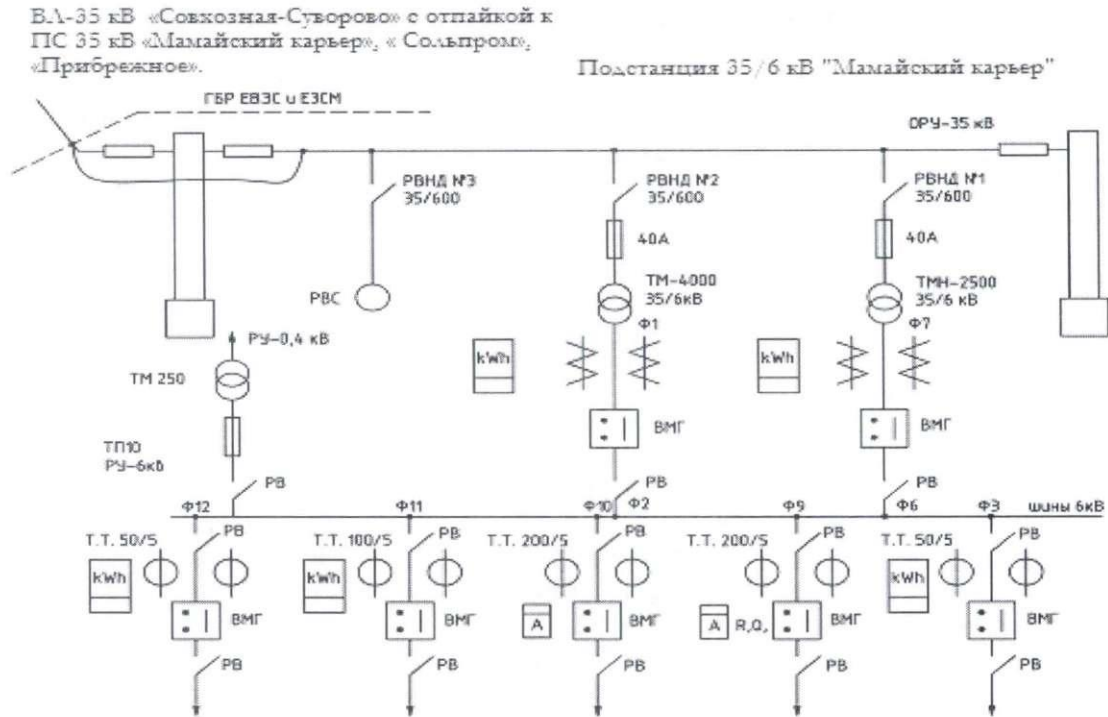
ВЛ-35 кВ «Совхозная-Суворово» с отпайкой к ПС 35 кВ «Мамайский карьер», « Сольпром», «Прибрежное».

Подстанция 35/6 кВ "Мамайский карьер"

ГБР ЕВЭС и ЕЭСМ

ОРУ-35 кВ

РВНД №3 35/600

РВНД №2 35/600

РВНД №1 35/600

40А

40А

РВС

ТМ-4000 35/6кВ

ТМН-2500 35/6 кВ

Ф1

Ф7

РУ-0,4 кВ

ТМ 250

kWh

kWh

ВМГ

ВМГ

ТП10 РУ-6кв

РВ

РВ

РВ

Ф12

Ф11

Ф10

Ф2

Ф9

Ф6

Ф3

шины 6кВ

Т.Т. 50/5

РВ

Т.Т. 100/5

РВ

Т.Т. 200/5

РВ

Т.Т. 200/5

РВ

Т.Т. 50/5

РВ

kWh

kWh

kWh

ВМГ

ВМГ

A

ВМГ

A

R,Q,

ВМГ

ВМГ

РВ

РВ

РВ

РВ

РВ